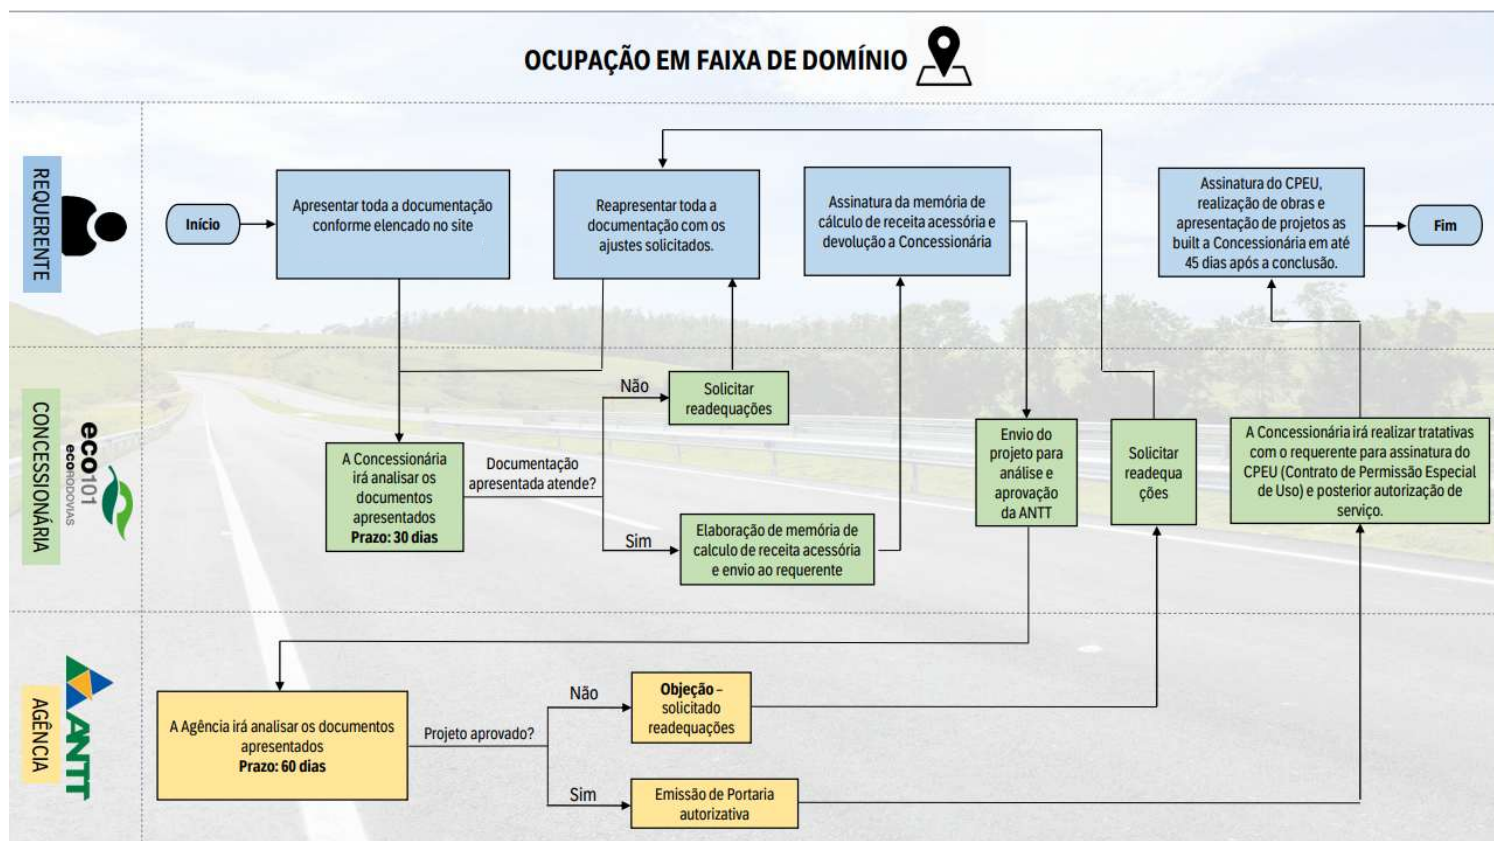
OCUPAÇÃO EM FAIXA DE DOMÍNIO

REQUERENTE

Início

Apresentar toda a documentação conforme elencado no site

Reapresentar toda a documentação com os ajustes solicitados.

Assinatura da memória de cálculo de receita acessória e devolução a Concessionária

Assinatura do CPEU, realização de obras e apresentação de projetos as built a Concessionária em até 45 dias após a conclusão.

Fim

CONCESSIONÁRIA

eco101
ecorodovias

Não

Solicitar readequações

A Concessionária irá analisar os documentos apresentados
Prazo: 30 dias

Documentação apresentada atende?

Sim

Elaboração de memória de calculo de receita acessória e envio ao requerente

Envio do projeto para análise e aprovação da ANTT

Solicitar readequa ções

A Concessionária irá realizar tratativas com o requerente para assinatura do CPEU (Contrato de Permissão Especial de Uso) e posterior autorização de serviço.

AGÊNCIA

ANTT

A Agência irá analisar os documentos apresentados
Prazo: 60 dias

Projeto aprovado?

Não

Objeção – solicitado readequações

Sim

Emissão de Portaria autorizativa